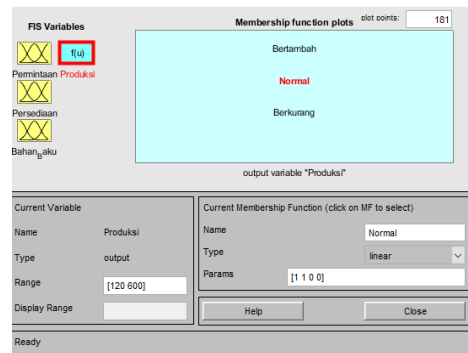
FIS Variables

f(u)

Permintaan Produksi

Persediaan

Bahan_Baku

Membership function plots

plot points:

181

Bertambah

Normal

Berkurang

output variable "Produksi"

Current Variable

Name

Produksi

Type

output

Range

[120 600]

Display Range

Current Membership Function (click on MF to select)

Name

Normal

Type

linear

Params

[1 1 0 0]

Help

Close

Ready